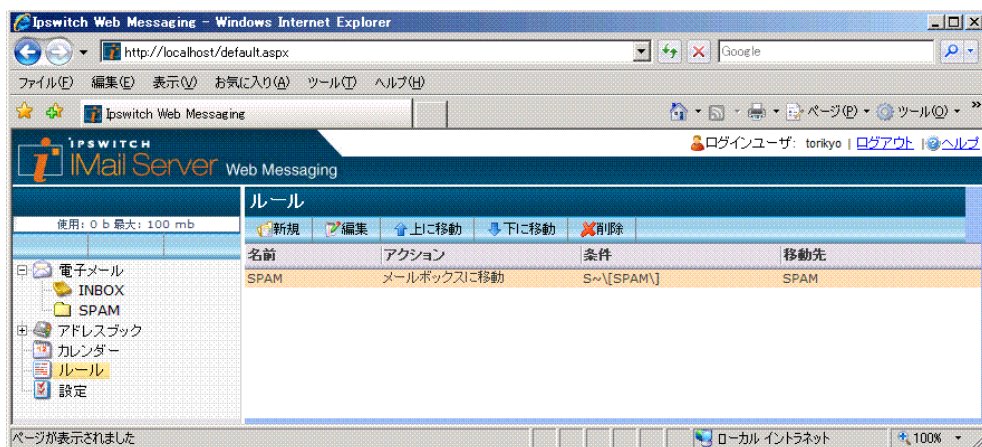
Ipswitch Web Messaging - Windows Internet Explorer

http://localhost/default.aspx

Google

ファイル(F) 編集(E) 表示(V) お気に入り(A) ツール(T) ヘルプ(H)

Ipswitch Web Messaging

ページ(P) ツール(O)

IPSWITCH IMail Server Web Messaging

ログインユーザ: torikyo | ログアウト | ヘルプ

使用: 0 b 最大: 100 mb

電子メール
INBOX
SPAM
アドレスブック
カレンダー
ルール
設定

ルール

新規 編集 上に移動 下に移動 削除

| 名前 | アクション | 条件 | 移動先 |
|---|---|---|---|
| SPAM | メールボックスに移動 | S~\[SPAM\] | SPAM |

ページが表示されました

ローカル イントラネット

100%